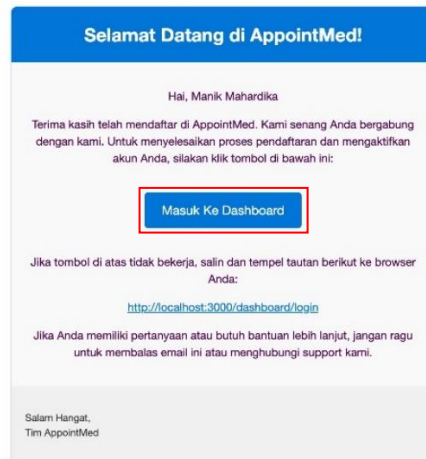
Selamat Datang di AppointMed!

Hai, Manik Mahardika

Terima kasih telah mendaftar di AppointMed. Kami senang Anda bergabung dengan kami. Untuk menyelesaikan proses pendaftaran dan mengaktifkan akun Anda, silakan klik tombol di bawah ini:

Masuk Ke Dashboard

Jika tombol di atas tidak bekerja, salin dan tempel tautan berikut ke browser Anda:

http://localhost:3000/dashboard/login

Jika Anda memiliki pertanyaan atau butuh bantuan lebih lanjut, jangan ragu untuk membalas email ini atau menghubungi support kami.

Salam Hangat,
Tim AppointMed